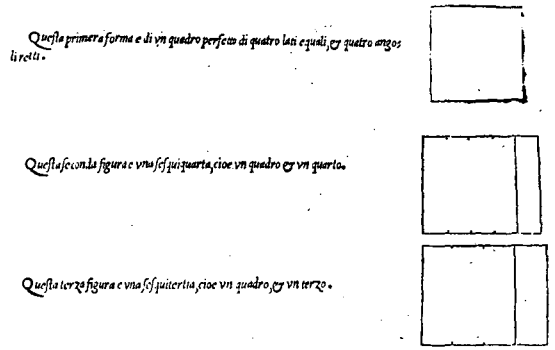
Questa primera forma e di vn quadro perfetto di quatro lati equali, & quatro angoli retti.

Questa seconda figura e vna sesquiquarta, cioe vn quadro & vn quarto.

Questa terza figura e vna sesquitertia, cioe vn quadro, & vn terzo.